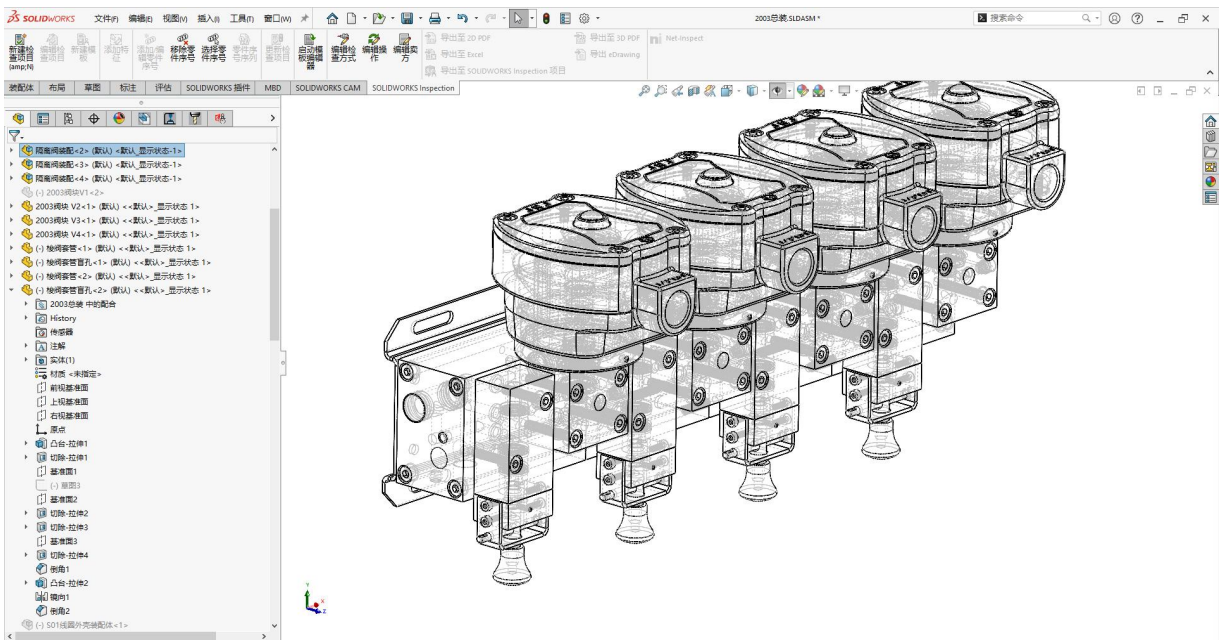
SOLIDWORKS 文件(F) 编辑(E) 视图(V) 插入(I) 工具(T) 窗口(W)

2003总装.SLDASM *

搜索命令

新建检查项目 (amp;N) 编辑检查项目 新建模板 添加特征 添加/编辑零件序号 移除零件序号 选择零件序号 零件序号序列 更新检查项目 启动模板编辑器 编辑检查方式 编辑操作 编辑实方

导出至 2D PDF 导出至 3D PDF Net-Inspect
导出至 Excel 导出 eDrawing
导出至 SOLIDWORKS Inspection 项目

装配体 布局 草图 标注 评估 SOLIDWORKS 插件 MBD SOLIDWORKS CAM SOLIDWORKS Inspection

隔離阀装配<2> (默认) <默认_显示状态-1>
隔離阀装配<3> (默认) <默认_显示状态-1>
隔離阀装配<4> (默认) <默认_显示状态-1>
(-) 2003模块V1<2>
2003模块 V2<1> (默认) <<默认>_显示状态 1>
2003模块 V3<1> (默认) <<默认>_显示状态 1>
2003模块 V4<1> (默认) <<默认>_显示状态 1>
(-) 梭阀套管<1> (默认) <<默认>_显示状态 1>
(-) 梭阀套管盲孔<1> (默认) <<默认>_显示状态 1>
(-) 梭阀套管<2> (默认) <<默认>_显示状态 1>
(-) 梭阀套管盲孔<2> (默认) <<默认>_显示状态 1>
2003总装 中的配合
History
传感器
注解
实体(1)
材质 <未指定>
前视基准面
上视基准面
右视基准面
原点
凸台-拉伸1
切除-拉伸1
基准面1
(-) 草图3
基准面2
切除-拉伸2
切除-拉伸3
基准面3
切除-拉伸4
倒角1
凸台-拉伸2
镜向1
倒角2
(-) S01线圈外壳装配体<1>